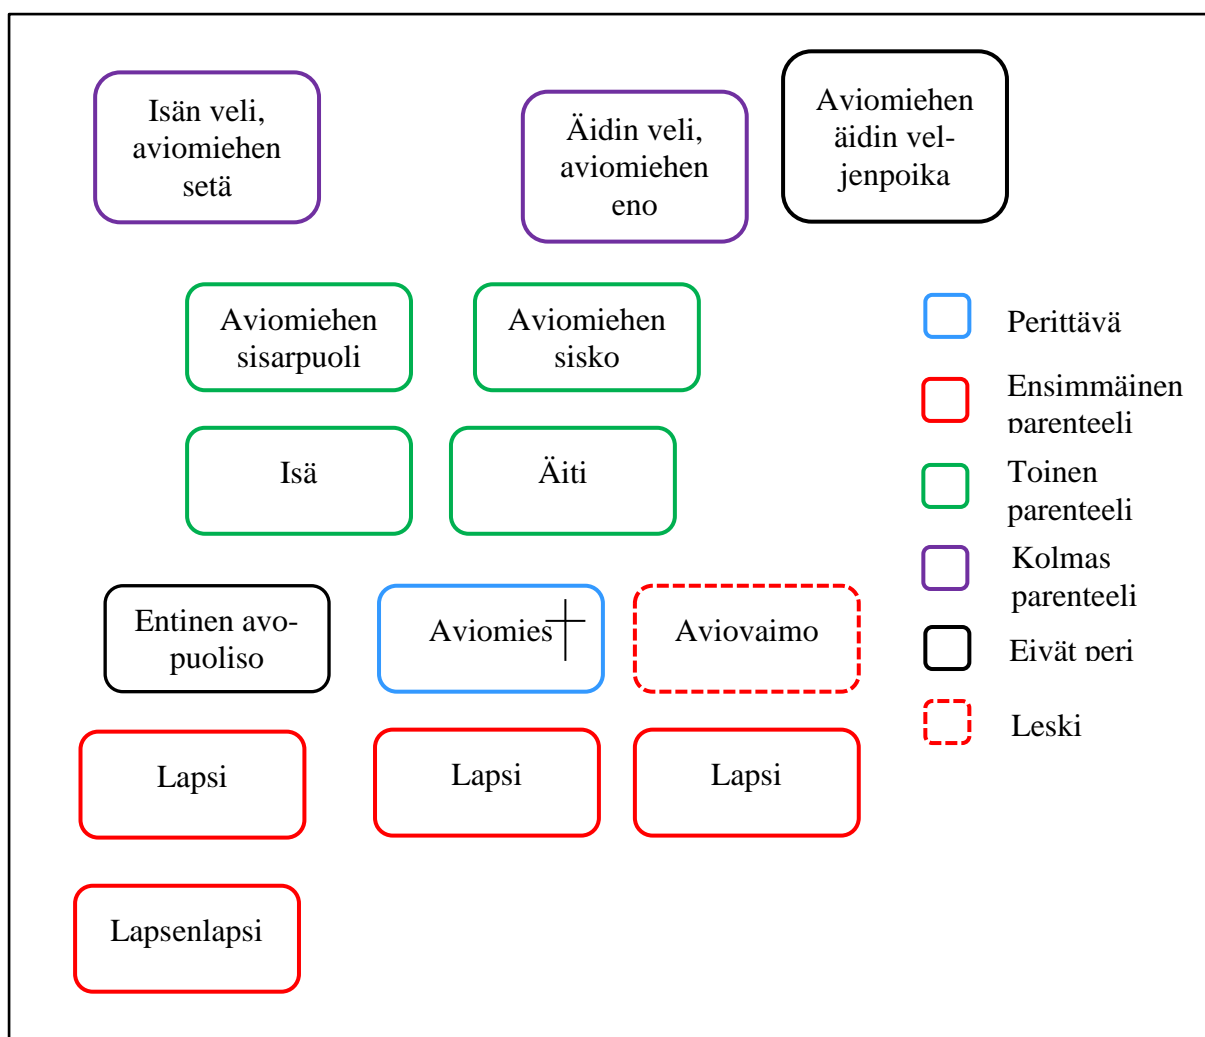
Isän veli, aviomiehen setä

Äidin veli, aviomiehen eno

Aviomiehen äidin veljenpoika

Aviomiehen sisarpuoli

Aviomiehen sisko

Perittävä

Ensimmäinen parenteeli

Isä

Äiti

Toinen parenteeli

Kolmas parenteeli

Entinen avopuoliso

Aviomies

Aviovaimo

Eivät peri

Leski

Lapsi

Lapsi

Lapsi

Lapsenlapsi